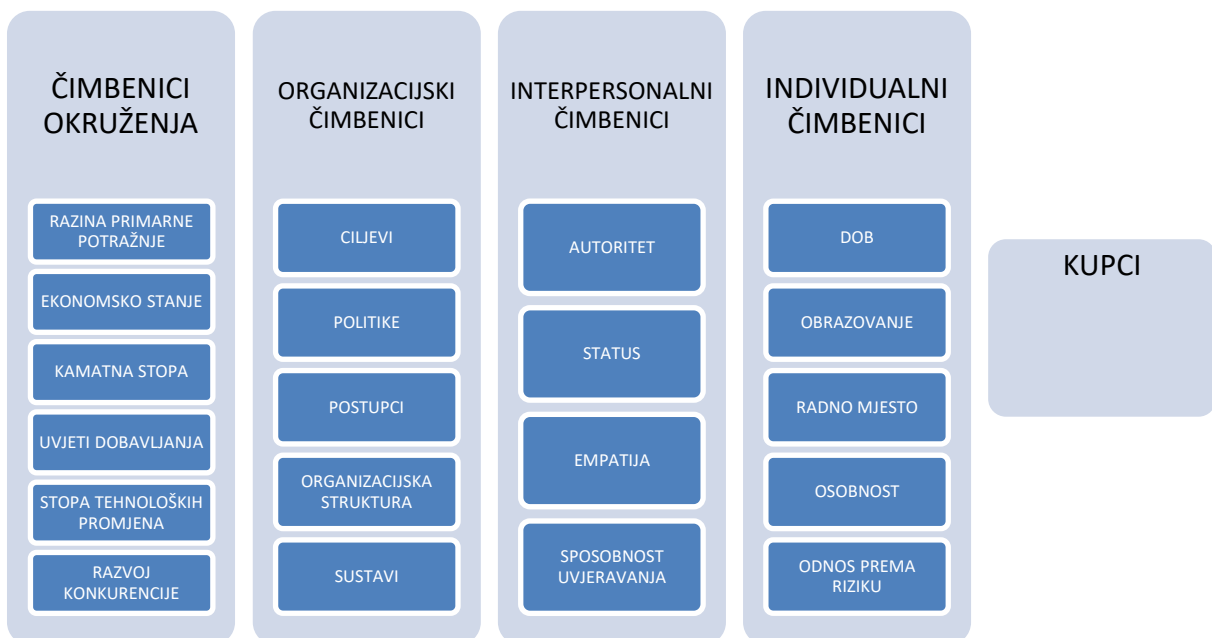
ČIMBENICI OKRUŽENJA

RAZINA PRIMARNE POTRAŽNJE

EKONOMSKO STANJE

KAMATNA STOPA

UVJETI DOBAVLJANJA

STOPA TEHNOLOŠKIH PROMJENA

RAZVOJ KONKURENCIJE

ORGANIZACIJSKI ČIMBENICI

CILJEVI

POLITIKE

POSTUPCI

ORGANIZACIJSKA STRUKTURA

SUSTAVI

INTERPERSONALNI ČIMBENICI

AUTORITET

STATUS

EMPATIJA

SPOSOBNOST UVJERAVANJA

INDIVIDUALNI ČIMBENICI

DOB

OBRAZOVANJE

RADNO MJESTO

OSOBNOST

ODNOS PREMA RIZIKU

KUPCI